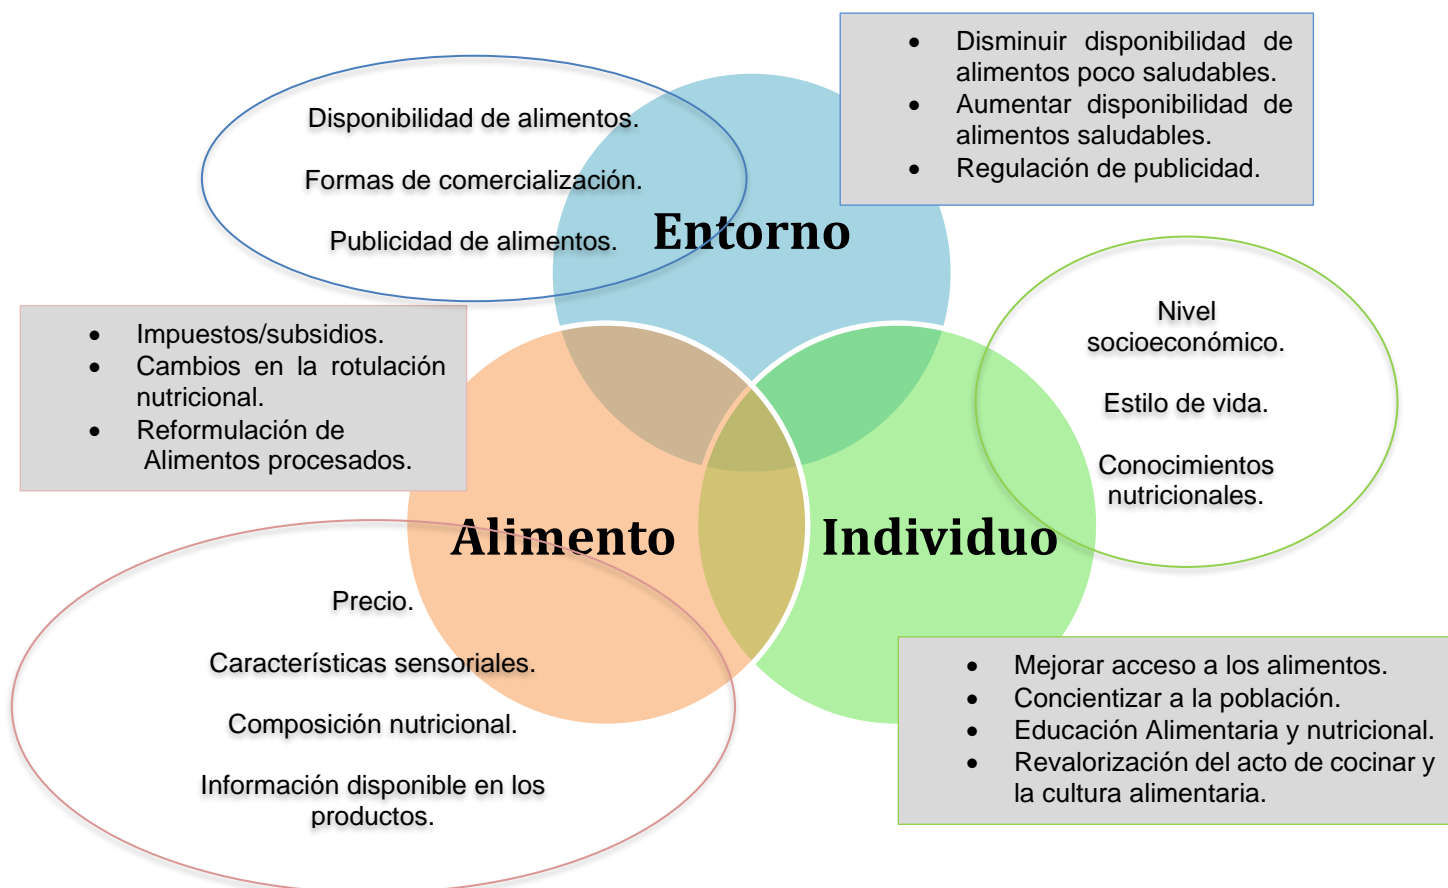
Disponibilidad de alimentos.

Formas de comercialización.

Publicidad de alimentos.

- Disminuir disponibilidad de alimentos poco saludables.
- Aumentar disponibilidad de alimentos saludables.
- Regulación de publicidad.

Entorno

- Impuestos/subsidios.
- Cambios en la rotulación nutricional.
- Reformulación de Alimentos procesados.

Nivel socioeconómico.

Estilo de vida.

Conocimientos nutricionales.

Alimento

Individuo

Precio.

Características sensoriales.

Composición nutricional.

Información disponible en los productos.

- Mejorar acceso a los alimentos.
- Concientizar a la población.
- Educación Alimentaria y nutricional.
- Revalorización del acto de cocinar y la cultura alimentaria.